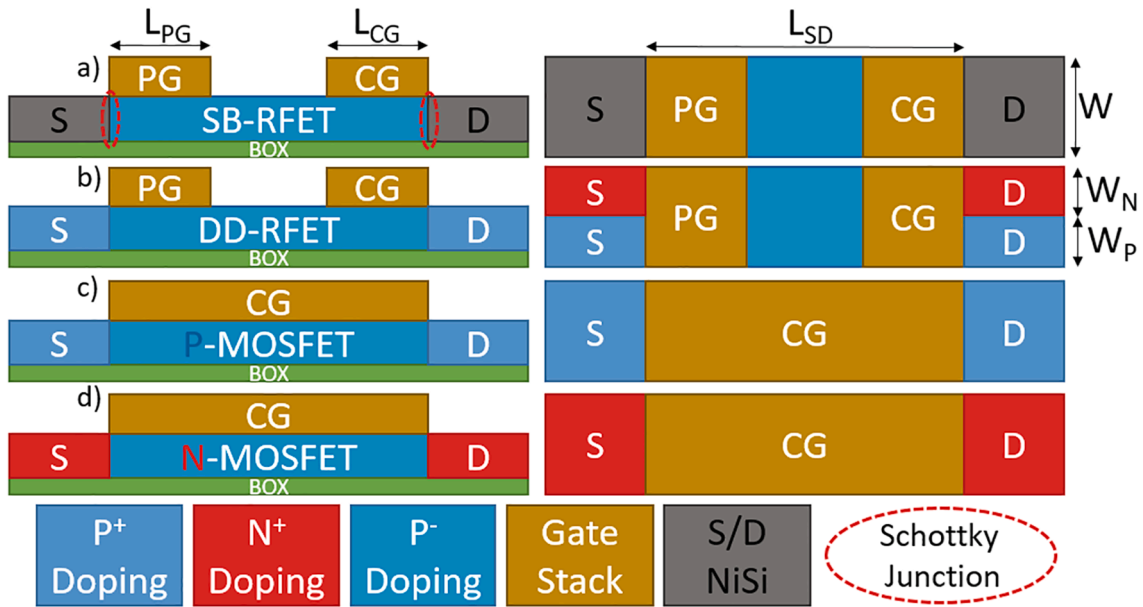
$L_{PG}$ $L_{CG}$

a) PG CG
S SB-RFET D
BOX

b) PG CG
S DD-RFET D
BOX

c) CG
S P-MOSFET D
BOX

d) CG
S N-MOSFET D
BOX

$L_{SD}$

S PG CG D W

S D $W_N$
PG CG
S D $W_P$

S CG D

S CG D

$P^+$ Doping

$N^+$ Doping

$P^-$ Doping

Gate Stack

S/D NiSi

Schottky Junction